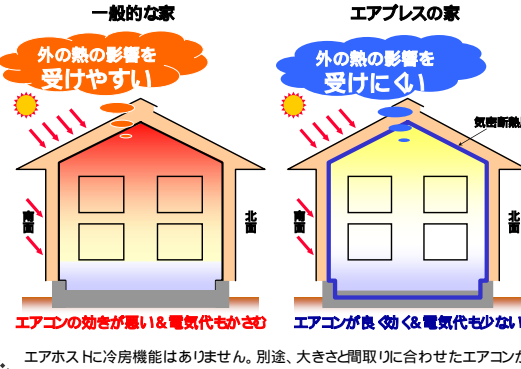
一般的な家

エアプレスの家

外の熱の影響を受けやすい

外の熱の影響を受けにくい

気密断熱

南面

北面

南面

北面

エアコンの効きが悪い＆電気代もかさむ

エアコンが良く効く＆電気代も少ない

※ エアホスHに冷房機能はありません。別途、大きさと間取りに合わせたエアコンが